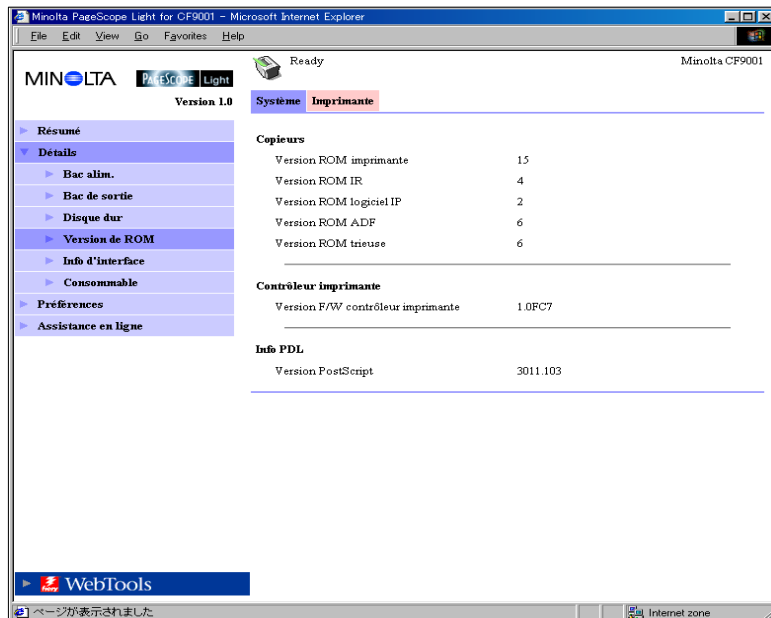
Minolta PageScope Light for CF9001 - Microsoft Internet Explorer

File Edit View Go Favorites Help

MINOLTA PAGESCOPE Light

Version 1.0

Ready

Minolta CF9001

Système Imprimante

Résumé
Détails
Bac alim.
Bac de sortie
Disque dur
Version de ROM
Info d'interface
Consommable
Préférences
Assistance en ligne

Copieurs

| | |
|---|---|
| Version ROM imprimante | 15 |
| Version ROM IR | 4 |
| Version ROM logiciel IP | 2 |
| Version ROM ADF | 6 |
| Version ROM trieuse | 6 |

Contrôleur imprimante

| | |
|---|---|
| Version F/W contrôleur imprimante | 1.0FC7 |

Info PDL

| | |
|---|---|
| Version PostScript | 3011.103 |

fiery WebTools

ページが表示されました

Internet zone